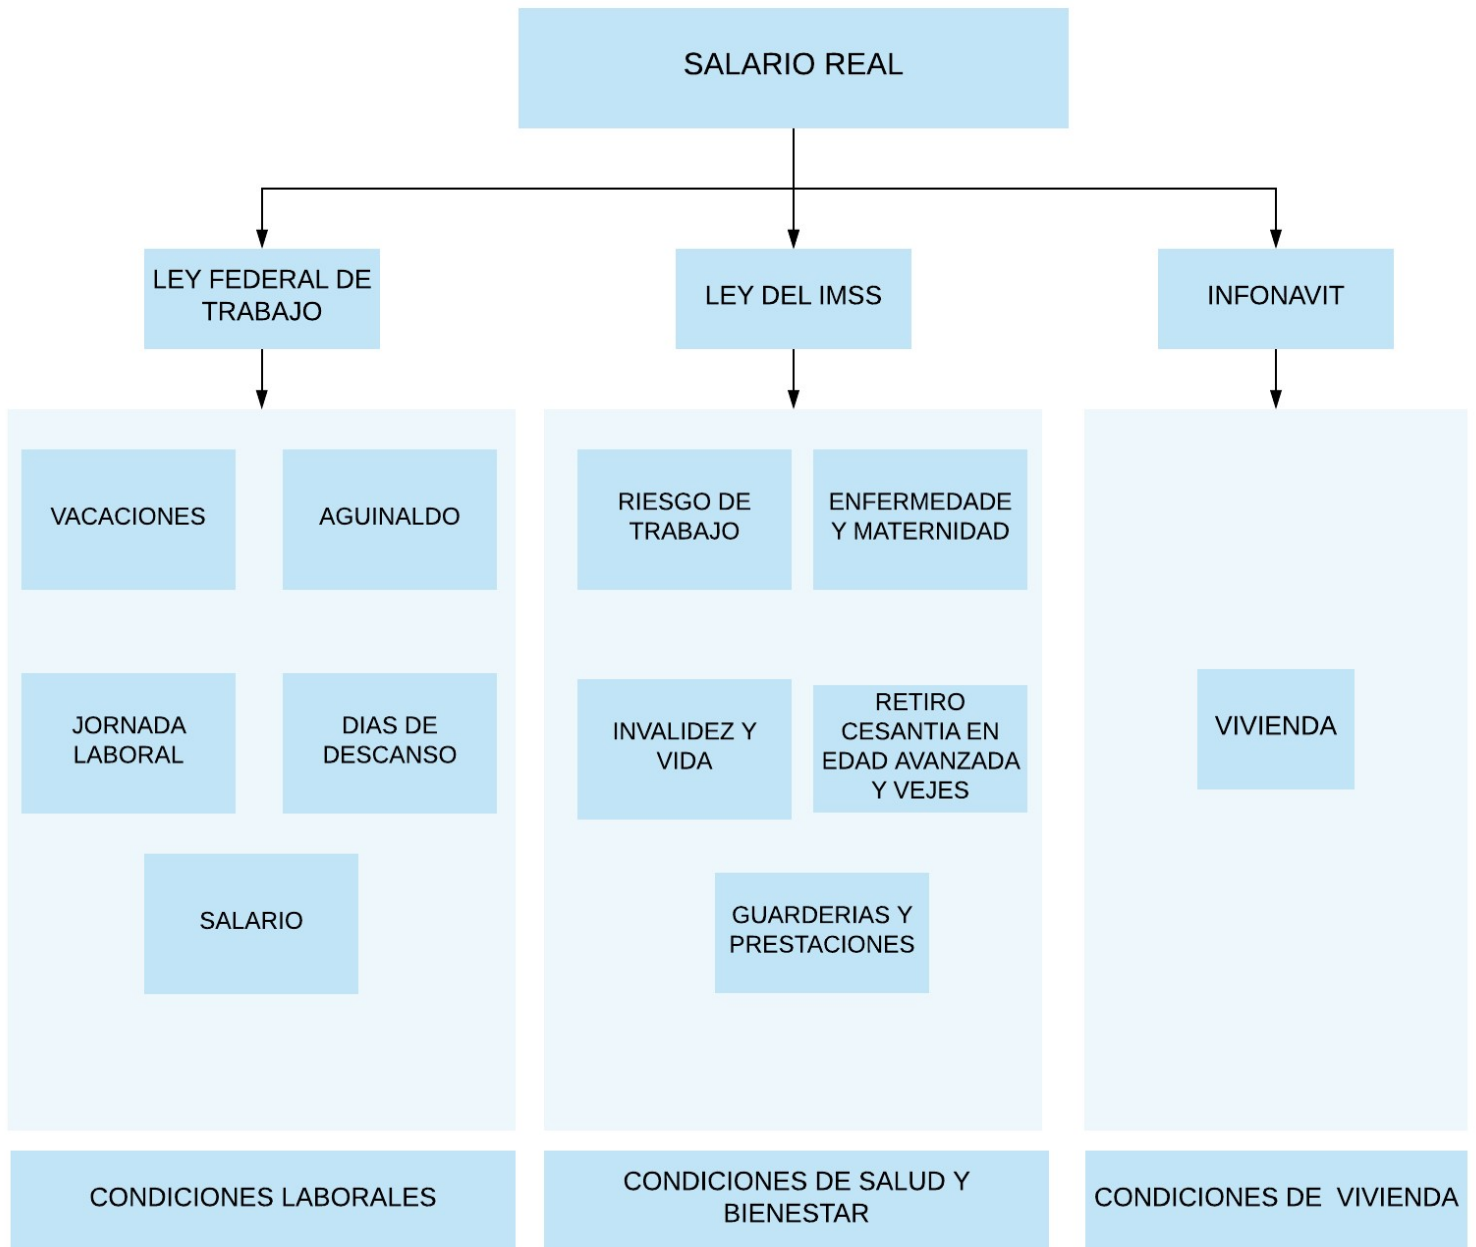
SALARIO REAL

LEY FEDERAL DE TRABAJO

LEY DEL IMSS

INFONAVIT

VACACIONES

AGUINALDO

JORNADA LABORAL

DIAS DE DESCANSO

SALARIO

RIESGO DE TRABAJO

ENFERMEDADE Y MATERNIDAD

INVALIDEZ Y VIDA

RETIRO CESANTIA EN EDAD AVANZADA Y VEJES

GUARDERIAS Y PRESTACIONES

VIVIENDA

CONDICIONES LABORALES

CONDICIONES DE SALUD Y BIENESTAR

CONDICIONES DE VIVIENDA